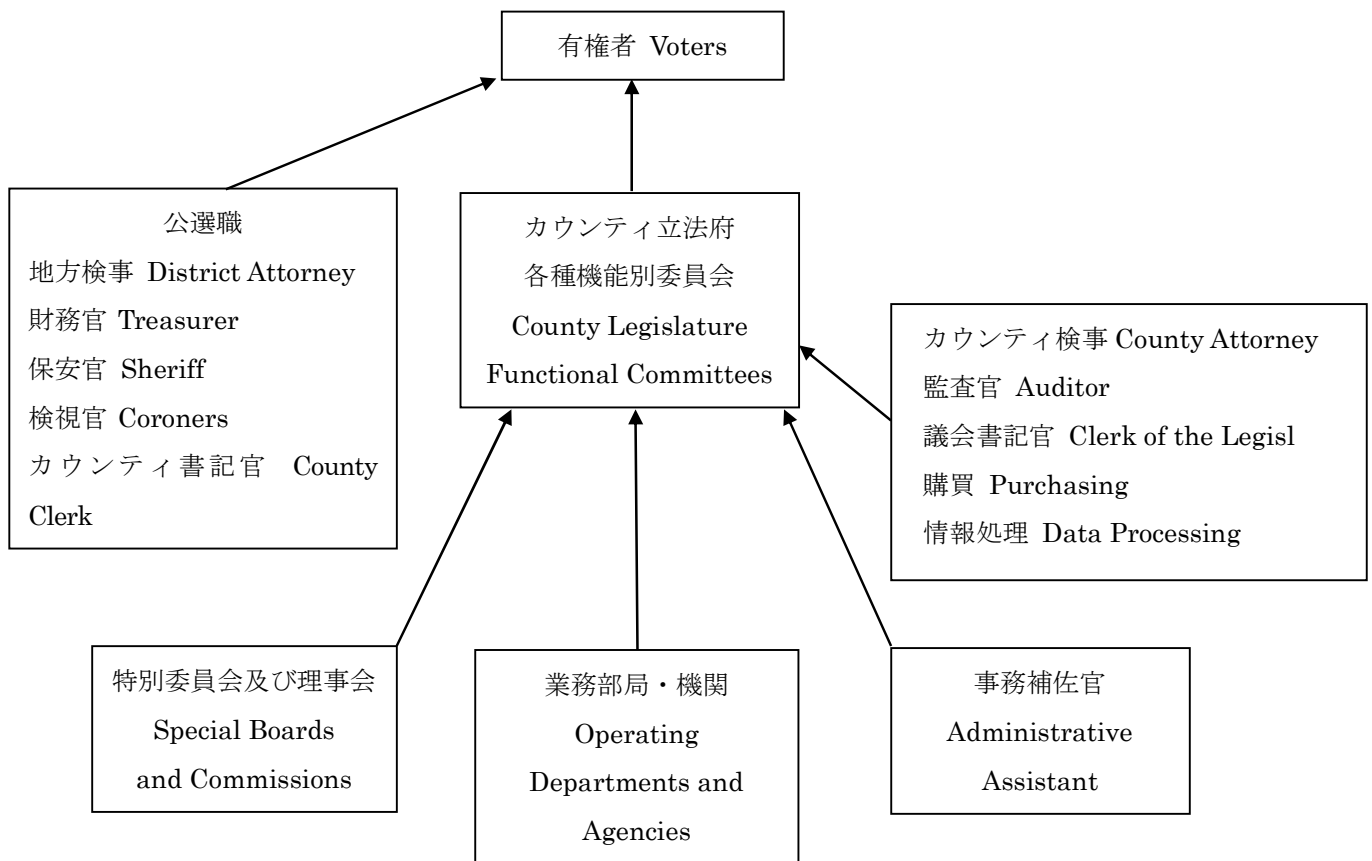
有権者 Voters

公選職
地方検事 District Attorney
財務官 Treasurer
保安官 Sheriff
検視官 Coroners
カウンティ書記官 County Clerk

カウンティ立法府
各種機能別委員会
County Legislature
Functional Committees

カウンティ検事 County Attorney
監査官 Auditor
議会書記官 Clerk of the Legisl
購買 Purchasing
情報処理 Data Processing

特別委員会及び理事会
Special Boards and Commissions

業務部局・機関
Operating Departments and Agencies

事務補佐官
Administrative Assistant